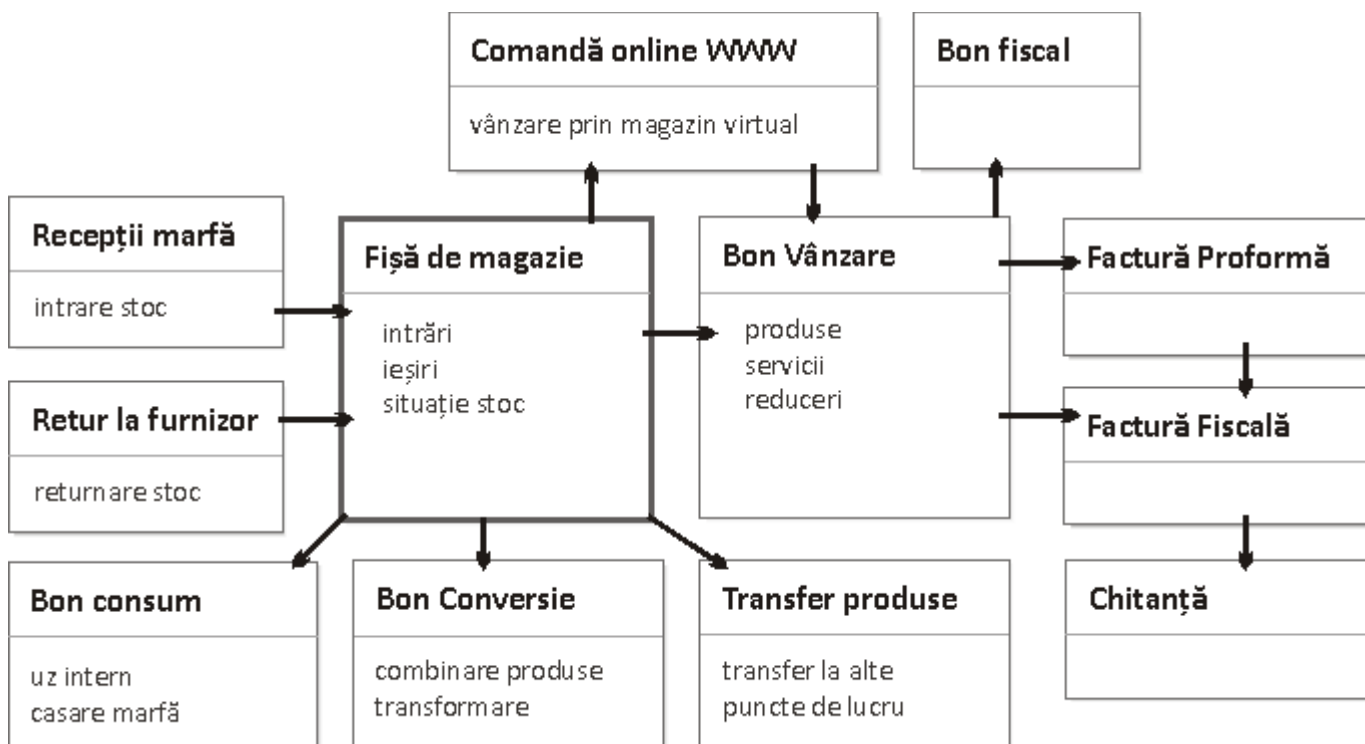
Comandă online WWW

vânzare prin magazin virtual

Bon fiscal

Recepții marfă

intrare stoc

Fișă de magazie

intrări
ieșiri
situație stoc

Bon Vânzare

produse
servicii
reduceri

Factură Proformă

Retur la furnizor

returnare stoc

Factură Fiscală

Bon consum

uz intern
casare marfă

Bon Conversie

combinare produse
transformare

Transfer produse

transfer la alte
puncte de lucru

Chitanță